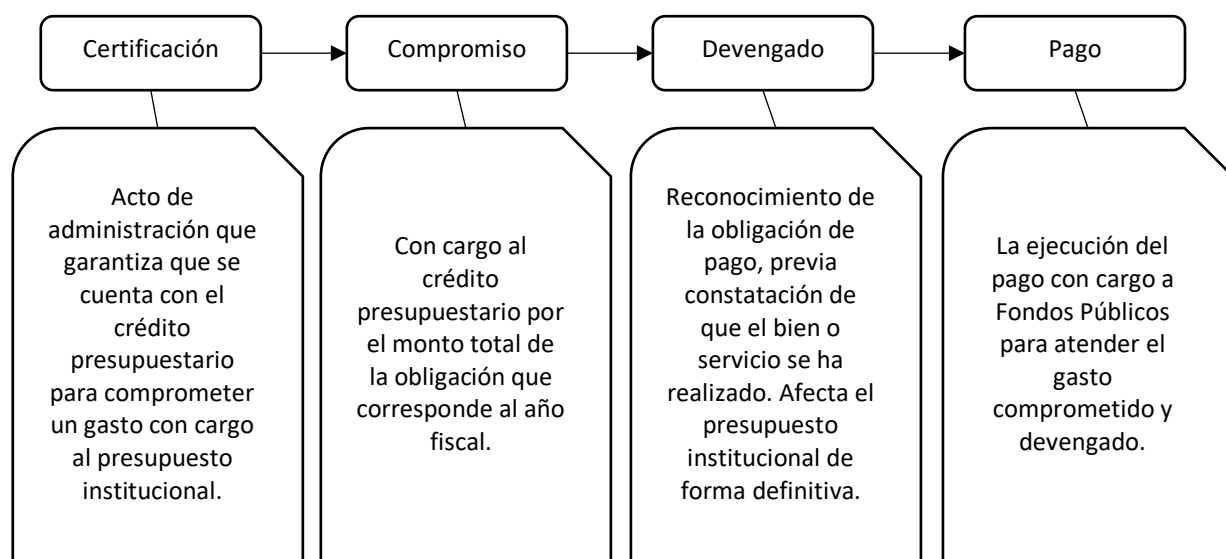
Certificación

Compromiso

Devengado

Pago

Acto de administración que garantiza que se cuenta con el crédito presupuestario para comprometer un gasto con cargo al presupuesto institucional.

Con cargo al crédito presupuestario por el monto total de la obligación que corresponde al año fiscal.

Reconocimiento de la obligación de pago, previa constatación de que el bien o servicio se ha realizado. Afecta el presupuesto institucional de forma definitiva.

La ejecución del pago con cargo a Fondos Públicos para atender el gasto comprometido y devengado.